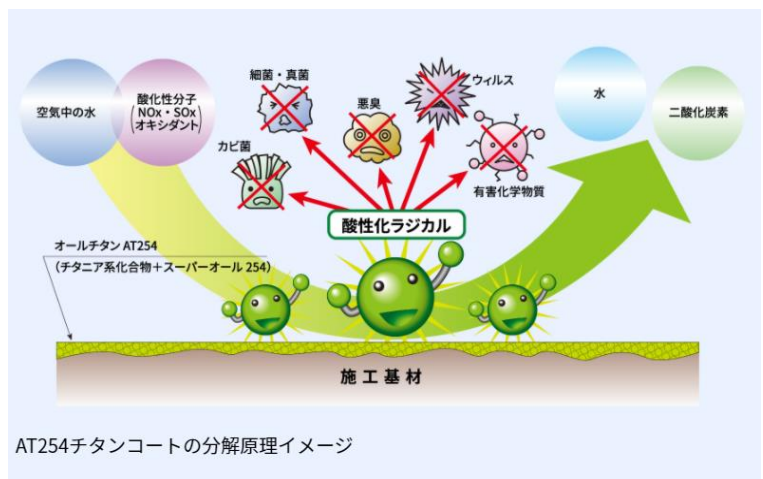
空気中の水

酸化性分子
(NOx・SOx
オキシダント)

細菌・真菌

ウィルス

悪臭

カビ菌

有害化学物質

水

二酸化炭素

酸性化ラジカル

オールチタン AT254
(チタニア系化合物＋スーパーオール 254)

施 工 基 材

AT254チタンコートの分解原理イメージ